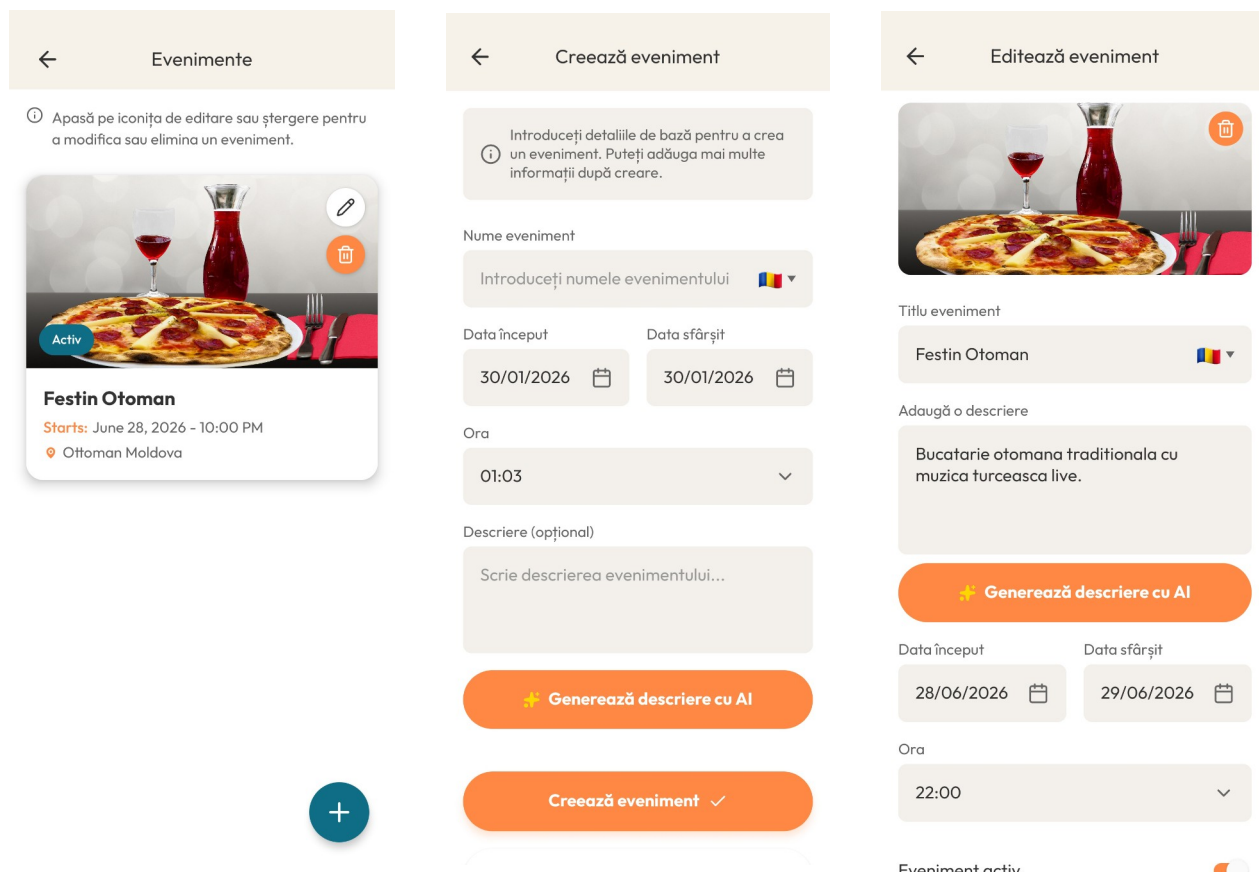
Evenimente

Apasă pe iconița de editare sau ștergere pentru a modifica sau elimina un eveniment.

Activ

Festin Otoman

Starts: June 28, 2026 - 10:00 PM

Ottoman Moldova

Creează eveniment

Introduceți detaliile de bază pentru a crea un eveniment. Puteți adăuga mai multe informații după creare.

Nume eveniment

Introduceți numele evenimentului

Data început

30/01/2026

Data sfârșit

30/01/2026

Ora

01:03

Descriere (opțional)

Scrie descrierea evenimentului...

Generează descriere cu AI

Creează eveniment

Editează eveniment

Titlu eveniment

Festin Otoman

Adaugă o descriere

Bucatarie otomana traditionala cu muzica turceasca live.

Generează descriere cu AI

Data început

28/06/2026

Data sfârșit

29/06/2026

Ora

22:00

Eveniment activ